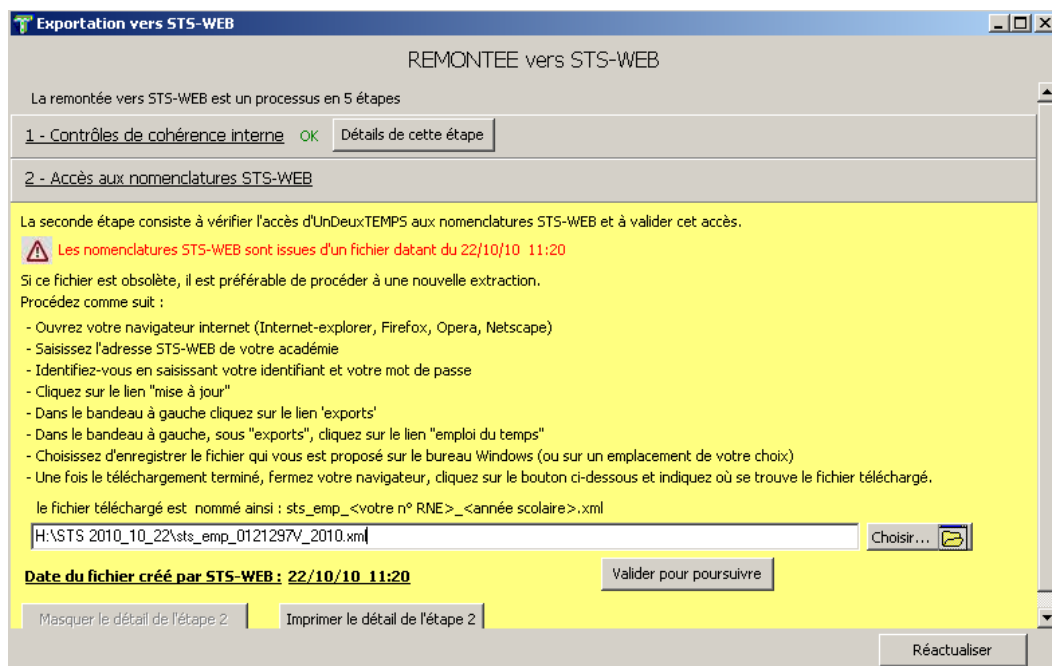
Exportation vers STS-WEB

REMONTEE vers STS-WEB

La remontée vers STS-WEB est un processus en 5 étapes

1 - Contrôles de cohérence interne OK Détails de cette étape

2 - Accès aux nomenclatures STS-WEB

La seconde étape consiste à vérifier l'accès d'UnDeuxTEMPS aux nomenclatures STS-WEB et à valider cet accès.

Les nomenclatures STS-WEB sont issues d'un fichier datant du 22/10/10 11:20

Si ce fichier est obsolète, il est préférable de procéder à une nouvelle extraction.
Procédez comme suit :

- Ouvrez votre navigateur internet (Internet-explorer, Firefox, Opera, Netscape)
- Saisissez l'adresse STS-WEB de votre académie
- Identifiez-vous en saisissant votre identifiant et votre mot de passe
- Cliquez sur le lien "mise à jour"
- Dans le bandeau à gauche cliquez sur le lien 'exports'
- Dans le bandeau à gauche, sous "exports", cliquez sur le lien "emploi du temps"
- Choisissez d'enregistrer le fichier qui vous est proposé sur le bureau Windows (ou sur un emplacement de votre choix)
- Une fois le téléchargement terminé, fermez votre navigateur, cliquez sur le bouton ci-dessous et indiquez où se trouve le fichier téléchargé.

le fichier téléchargé est nommé ainsi : sts_emp_<votre n° RNE>_<année scolaire>.xml

H:\STS 2010_10_22\sts_emp_0121297V_2010.xml

Choisir...

Date du fichier créé par STS-WEB : 22/10/10 11:20

Valider pour poursuivre

Masquer le détail de l'étape 2

Imprimer le détail de l'étape 2

Réactualiser